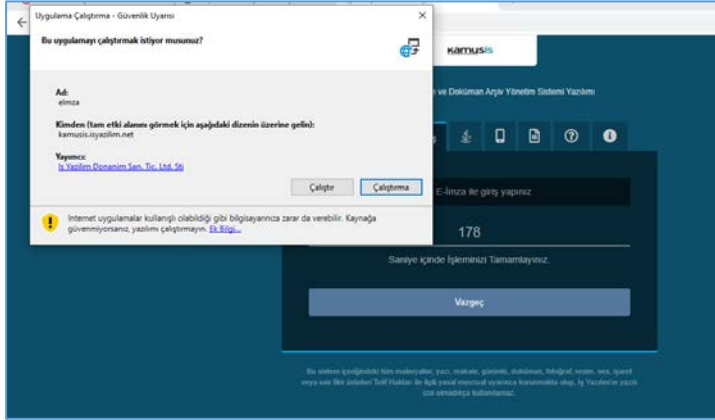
Uygulama Çalıştırma - Güvenlik Uyarısı

Bu uygulamayı çalıştırmak istiyor musunuz?

Ad:
elmza

Kimden (tam etki alanını görmek için aşağıdaki dizenin üzerine gelin):
kamusis.isyazilim.net

Yayımcı:
İş Yazılım Donanım San. Tic. Ltd. Şti

Çalıştır Çalıştırma

Internet uygulamalar kullanışlı olabildiği gibi bilgisayarınıza zarar da verebilir. Kaynağa güvenmiyorsanız, yazılımı çalıştırmayın. Ek Bilgi...

kamusis

ve Doküman Arşiv Yönetim Sistemi Yazılımı

E-İmza ile giriş yapınız

178

Saniye içinde İşleminizi Tamamlayınız.

Vazgeç

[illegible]